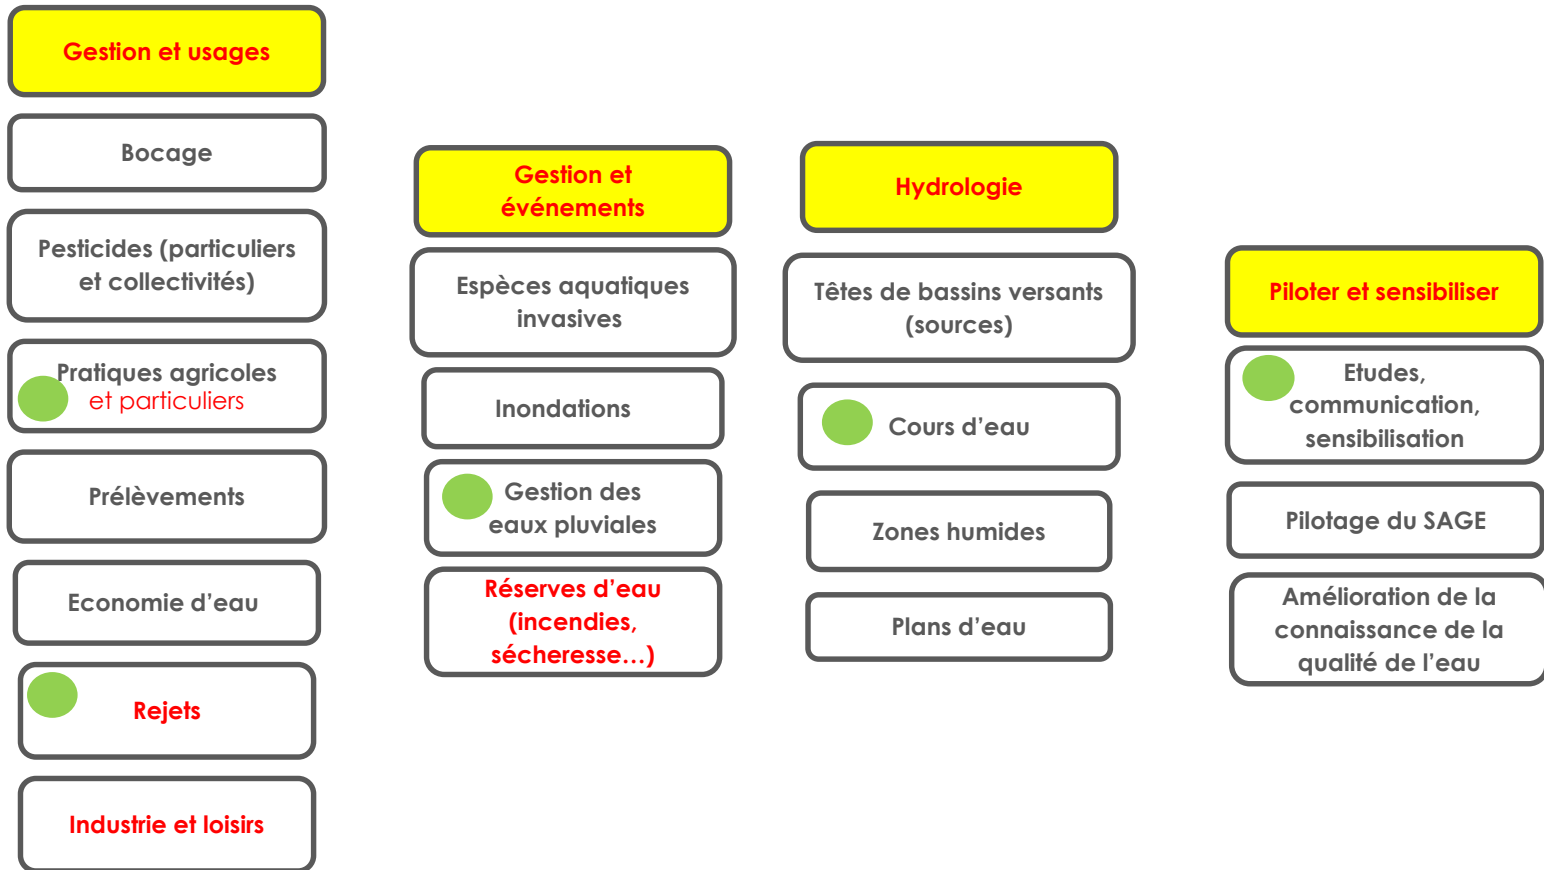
Gestion et usages

Bocage

Pesticides (particuliers et collectivités)

Pratiques agricoles et particuliers

Prélèvements

Economie d’eau

Rejets

Industrie et loisirs

Gestion et événements

Espèces aquatiques invasives

Inondations

Gestion des eaux pluviales

Réserves d’eau (incendies, sécheresse…)

Hydrologie

Têtes de bassins versants (sources)

Cours d’eau

Zones humides

Plans d’eau

Piloter et sensibiliser

Etudes, communication, sensibilisation

Pilotage du SAGE

Amélioration de la connaissance de la qualité de l’eau